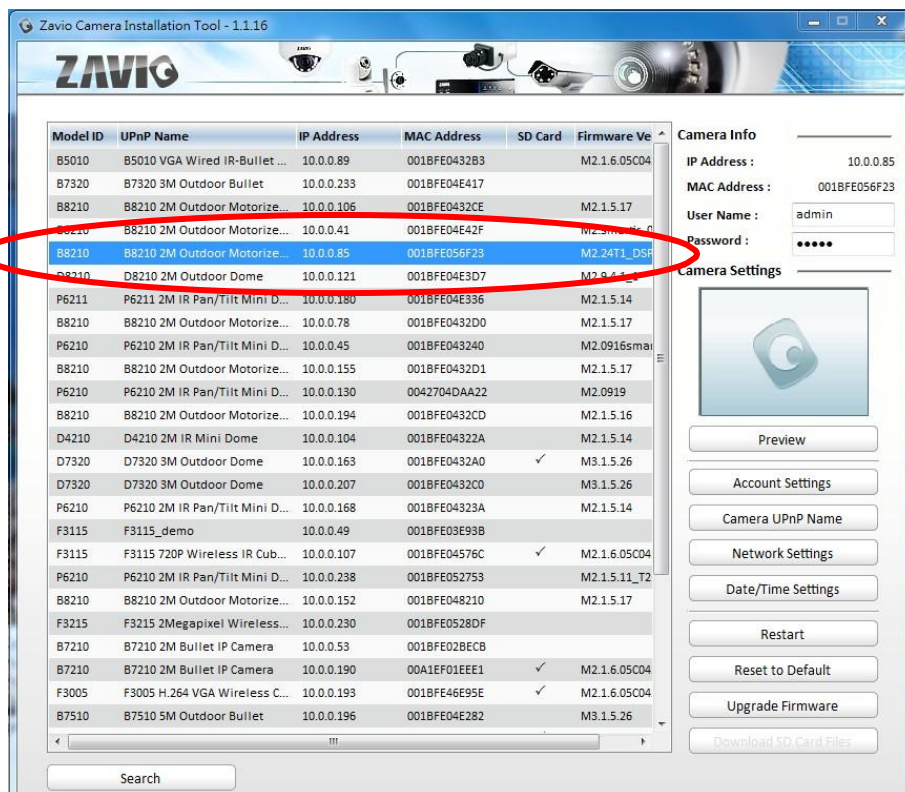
Zavio Camera Installation Tool - 1.1.16

ZAVIO

| Model ID | UPnP Name | IP Address | MAC Address | SD Card | Firmware Ve |
|---|---|---|---|---|---|
| B5010 | B5010 VGA Wired IR-Bullet ... | 10.0.0.89 | 001BFE0432B3 | | M2.1.6.05C04 |
| B7320 | B7320 3M Outdoor Bullet | 10.0.0.233 | 001BFE04E417 | | |
| B8210 | B8210 2M Outdoor Motorize... | 10.0.0.106 | 001BFE0432CE | | M2.1.5.17 |
| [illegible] | B8210 2M Outdoor Motorize... | 10.0.0.41 | 001BFE04E42F | | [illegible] |
| B8210 | B8210 2M Outdoor Motorize... | 10.0.0.85 | 001BFE056F23 | | M2.24T1_DSP |
| D8210 | D8210 2M Outdoor Dome | 10.0.0.121 | 001BFE04E3D7 | | M2.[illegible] |
| P6211 | P6211 2M IR Pan/Tilt Mini D... | 10.0.0.180 | 001BFE04E336 | | M2.1.5.14 |
| B8210 | B8210 2M Outdoor Motorize... | 10.0.0.78 | 001BFE0432D0 | | M2.1.5.17 |
| P6210 | P6210 2M IR Pan/Tilt Mini D... | 10.0.0.45 | 001BFE043240 | | M2.0916smai |
| B8210 | B8210 2M Outdoor Motorize... | 10.0.0.155 | 001BFE0432D1 | | M2.1.5.17 |
| P6210 | P6210 2M IR Pan/Tilt Mini D... | 10.0.0.130 | 0042704DAA22 | | M2.0919 |
| B8210 | B8210 2M Outdoor Motorize... | 10.0.0.194 | 001BFE0432CD | | M2.1.5.16 |
| D4210 | D4210 2M IR Mini Dome | 10.0.0.104 | 001BFE04322A | | M2.1.5.14 |
| D7320 | D7320 3M Outdoor Dome | 10.0.0.163 | 001BFE0432A0 | ✓ | M3.1.5.26 |
| D7320 | D7320 3M Outdoor Dome | 10.0.0.207 | 001BFE0432C0 | | M3.1.5.26 |
| P6210 | P6210 2M IR Pan/Tilt Mini D... | 10.0.0.168 | 001BFE04323A | | M2.1.5.14 |
| F3115 | F3115_demo | 10.0.0.49 | 001BFE03E93B | | |
| F3115 | F3115 720P Wireless IR Cub... | 10.0.0.107 | 001BFE04576C | ✓ | M2.1.6.05C04 |
| P6210 | P6210 2M IR Pan/Tilt Mini D... | 10.0.0.238 | 001BFE052753 | | M2.1.5.11_T2 |
| B8210 | B8210 2M Outdoor Motorize... | 10.0.0.152 | 001BFE048210 | | M2.1.5.17 |
| F3215 | F3215 2Megapixel Wireless... | 10.0.0.230 | 001BFE0528DF | | |
| B7210 | B7210 2M Bullet IP Camera | 10.0.0.53 | 001BFE02BECB | | |
| B7210 | B7210 2M Bullet IP Camera | 10.0.0.190 | 00A1EF01EEE1 | ✓ | M2.1.6.05C04 |
| F3005 | F3005 H.264 VGA Wireless C... | 10.0.0.193 | 001BFE46E95E | ✓ | M2.1.6.05C04 |
| B7510 | B7510 5M Outdoor Bullet | 10.0.0.196 | 001BFE04E282 | | M3.1.5.26 |

Search

Camera Info
IP Address : 10.0.0.85
MAC Address : 001BFE056F23
User Name : admin
Password : •••••
Camera Settings

Preview
Account Settings
Camera UPnP Name
Network Settings
Date/Time Settings
Restart
Reset to Default
Upgrade Firmware
Download SD Card Files